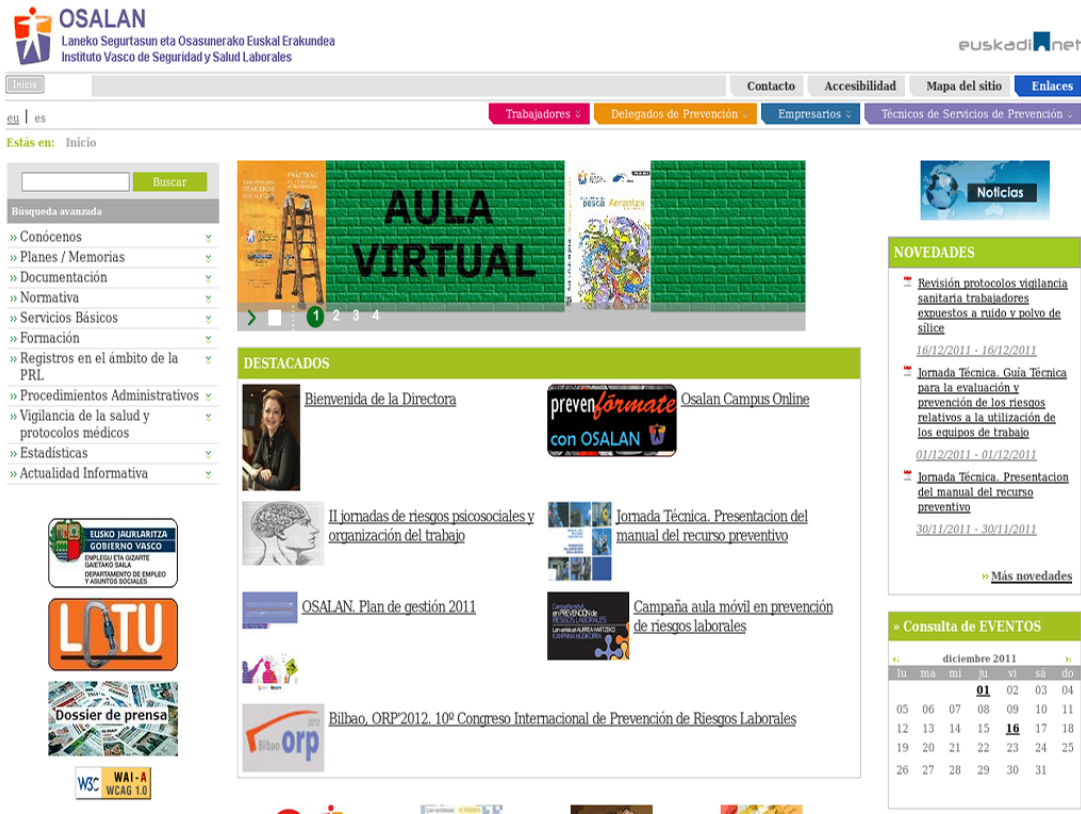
OSALAN
Laneko Segurtasun eta Osasunerako Euskal Erakundea
Instituto Vasco de Seguridad y Salud Laborales

euskadi.net

Inicio

Contacto | Accesibilidad | Mapa del sitio | Enlaces

eu | es

Trabajadores | Delegados de Prevención | Empresarios | Técnicos de Servicios de Prevención

Estás en: Inicio

Buscar
Búsqueda avanzada

» Conócenos
» Planes / Memorias
» Documentación
» Normativa
» Servicios Básicos
» Formación
» Registros en el ámbito de la PRL
» Procedimientos Administrativos
» Vigilancia de la salud y protocolos médicos
» Estadísticas
» Actualidad Informativa

EUSKO JAURLARITZA GOBIERNO VASCO
ENPLEGU ETA GIZARTE GAIETAKO SAILA
DEPARTAMENTO DE EMPLEO Y ASUNTOS SOCIALES

LOTU

Dossier de prensa

W3C WAI-A WCAG 1.0

AULA VIRTUAL

1 2 3 4

DESTACADOS

Bienvenida de la Directora

prevenfórmate con OSALAN

Osalan Campus Online

II jornadas de riesgos psicosociales y organización del trabajo

Jornada Técnica. Presentacion del manual del recurso preventivo

OSALAN. Plan de gestión 2011

Campaña aula móvil en prevención de riesgos laborales

Bilbao, ORP'2012. 10º Congreso Internacional de Prevención de Riesgos Laborales

Noticias

NOVEDADES

Revisión protocolos vigilancia sanitaria trabajadores expuestos a ruido y polvo de sílice
16/12/2011 - 16/12/2011

Jornada Técnica. Guía Técnica para la evaluación y prevención de los riesgos relativos a la utilización de los equipos de trabajo
01/12/2011 - 01/12/2011

Jornada Técnica. Presentacion del manual del recurso preventivo
30/11/2011 - 30/11/2011

» Más novedades

» Consulta de EVENTOS

diciembre 2011

| lu | ma | mi | ju | vi | sá | do |
|---|---|---|---|---|---|---|
| | | | 01 | 02 | 03 | 04 |
| 05 | 06 | 07 | 08 | 09 | 10 | 11 |
| 12 | 13 | 14 | 15 | 16 | 17 | 18 |
| 19 | 20 | 21 | 22 | 23 | 24 | 25 |
| 26 | 27 | 28 | 29 | 30 | 31 | |